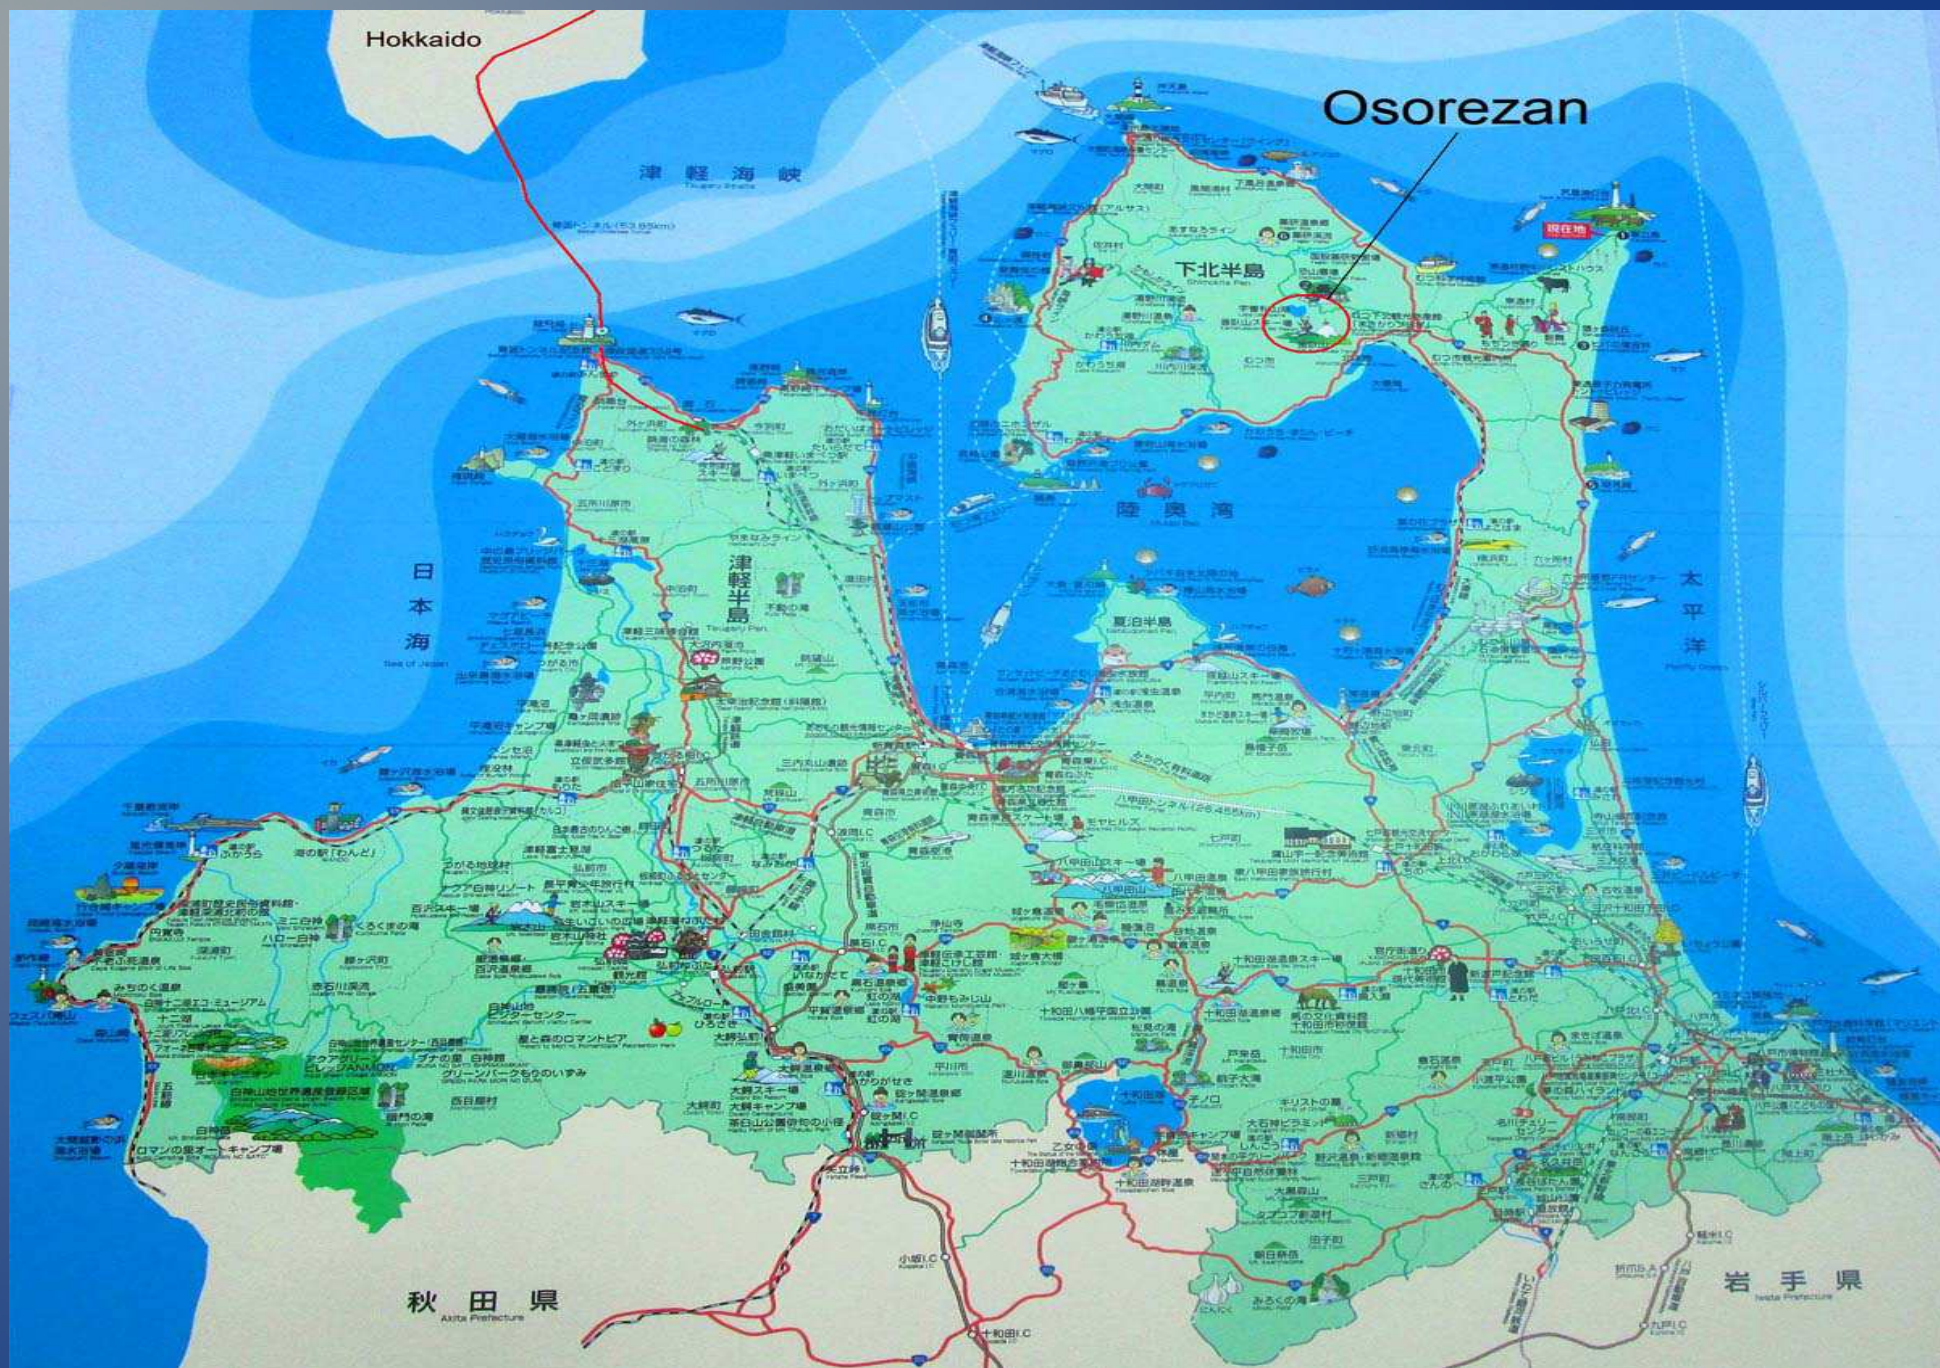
Hokkaido

Osorezan

津軽海峡
Tsugaru Straits

下北半島
Shimokita Pen.

陸奥湾
Mutsu Bay

日本海
Sea of Japan

津軽半島
Tsugaru Pen.

夏泊半島
Natsudomari Pen.

太平洋
Pacific Ocean

現在地

十和田湖

八甲田山

三内丸山遺跡

白神山地世界遺産登録区域

十和田湖温泉

秋田県
Akita Prefecture

岩手県
Iwate Prefecture

十和田I.C

小坂I.C

九戸I.C

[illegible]